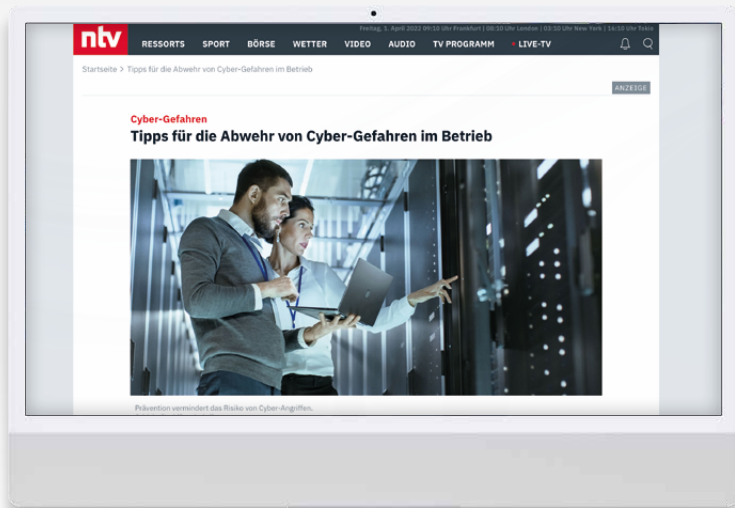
ntv

Freitag, 1. April 2022 09:10 Uhr Frankfurt | 08:10 Uhr London | 03:10 Uhr New York | 16:10 Uhr Tokio

RESSORTS SPORT BÖRSE WETTER VIDEO AUDIO TV PROGRAMM LIVE-TV

Startseite > Tipps für die Abwehr von Cyber-Gefahren im Betrieb

ANZEIGE

Cyber-Gefahren

Tipps für die Abwehr von Cyber-Gefahren im Betrieb

Prävention vermindert das Risiko von Cyber-Angriffen.